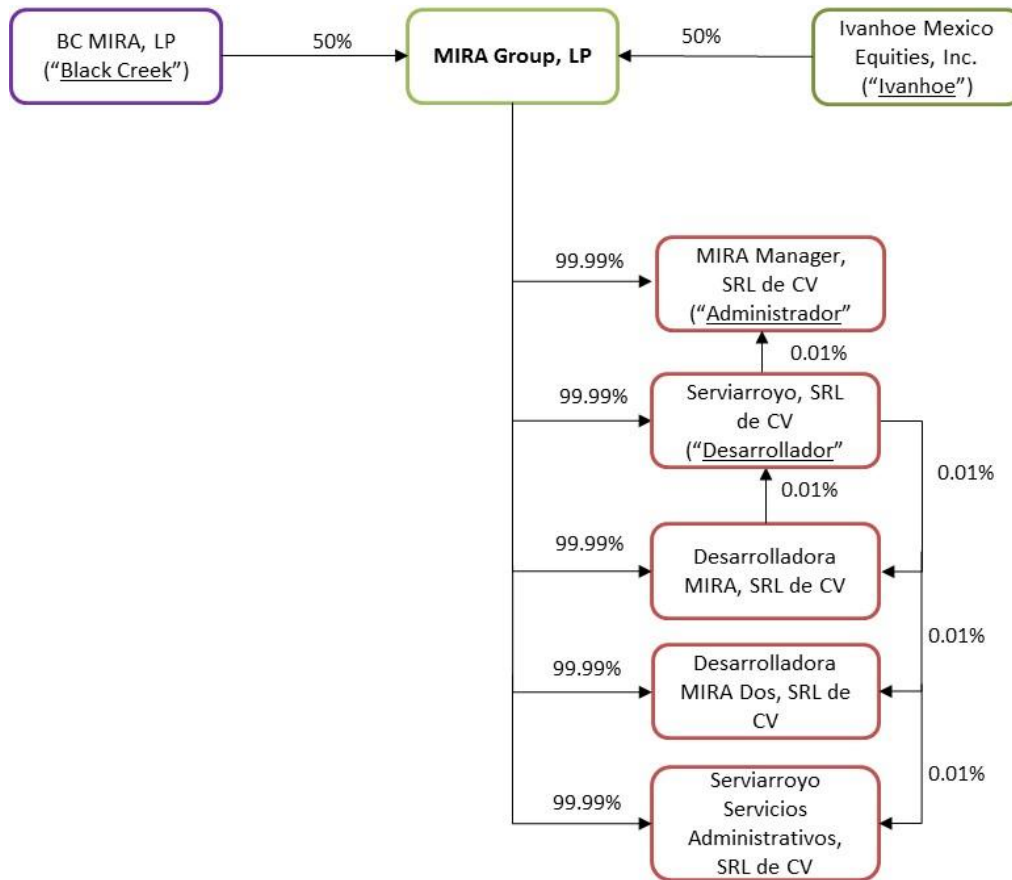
BC MIRA, LP
("Black Creek")

50%

MIRA Group, LP

50%

Ivanhoe Mexico Equities, Inc.
("Ivanhoe")

99.99%

MIRA Manager, SRL de CV
("Administrador"

0.01%

99.99%

Serviarroyo, SRL de CV
("Desarrollador"

0.01%

0.01%

99.99%

Desarrolladora MIRA, SRL de CV

0.01%

99.99%

Desarrolladora MIRA Dos, SRL de CV

0.01%

99.99%

Serviarroyo Servicios Administrativos, SRL de CV